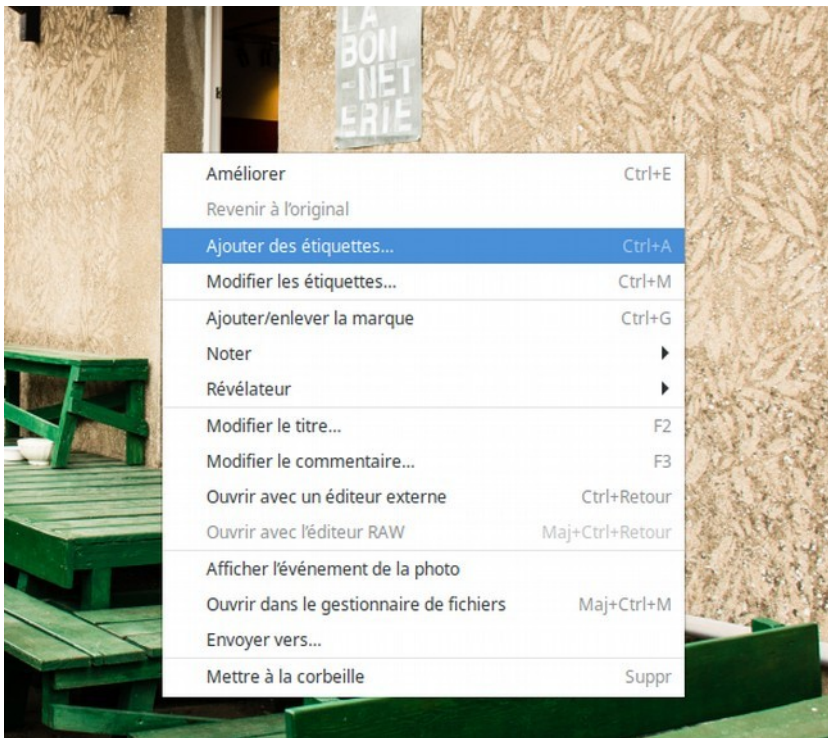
LA
BON
-NET
ERIE

| | |
|---|---|
| Améliorer | Ctrl+E |
| Revenir à l'original | |
| Ajouter des étiquettes... | Ctrl+A |
| Modifier les étiquettes... | Ctrl+M |
| Ajouter/enlever la marque | Ctrl+G |
| Noter | ▸ |
| Révélateur | ▸ |
| Modifier le titre... | F2 |
| Modifier le commentaire... | F3 |
| Ouvrir avec un éditeur externe | Ctrl+Retour |
| Ouvrir avec l'éditeur RAW | Maj+Ctrl+Retour |
| Afficher l'événement de la photo | |
| Ouvrir dans le gestionnaire de fichiers | Maj+Ctrl+M |
| Envoyer vers... | |
| Mettre à la corbeille | Suppr |